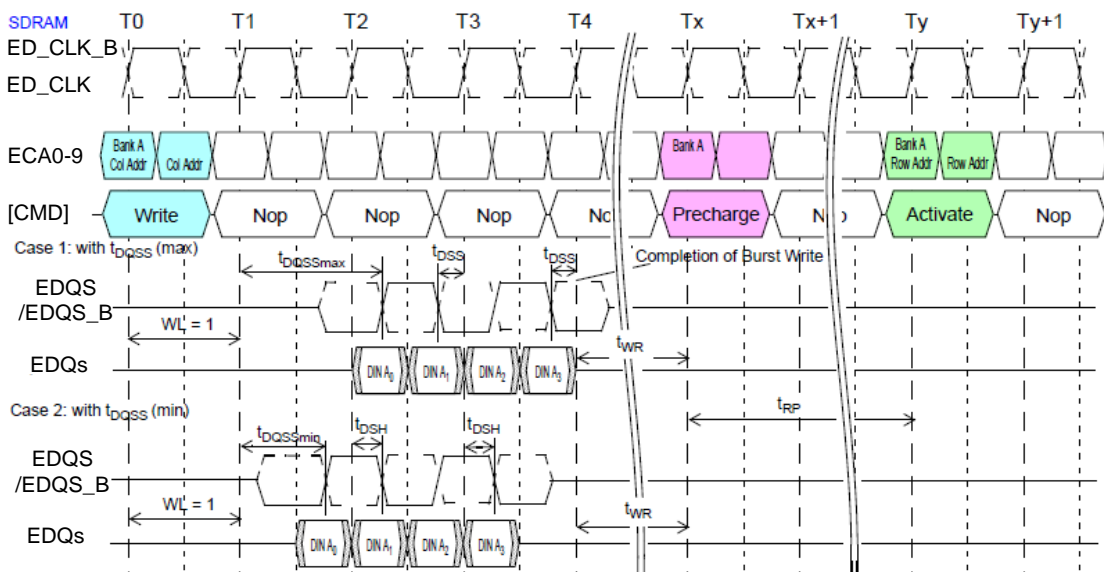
SDRAM T0 T1 T2 T3 T4 Tx Tx+1 Ty Ty+1

ED_CLK_B

ED_CLK

ECA0-9 Bank A Col Addr Col Addr Bank A Bank A Row Addr Row Addr

[CMD] Write Nop Nop Nop No Precharge N p Activate Nop

Case 1: with $t_{DQSS}$ (max) $t_{DQSSmax}$ $t_{DSS}$ $t_{DSS}$ Completion of Burst Write

EDQS /EDQS_B

WL = 1

EDQs DIN $A_0$ DIN $A_1$ DIN $A_2$ DIN $A_3$ $t_{WR}$

Case 2: with $t_{DQSS}$ (min) $t_{RP}$

$t_{DQSSmin}$ $t_{DSH}$ $t_{DSH}$

EDQS /EDQS_B

WL = 1

EDQs DIN $A_0$ DIN $A_1$ DIN $A_2$ DIN $A_3$ $t_{WR}$